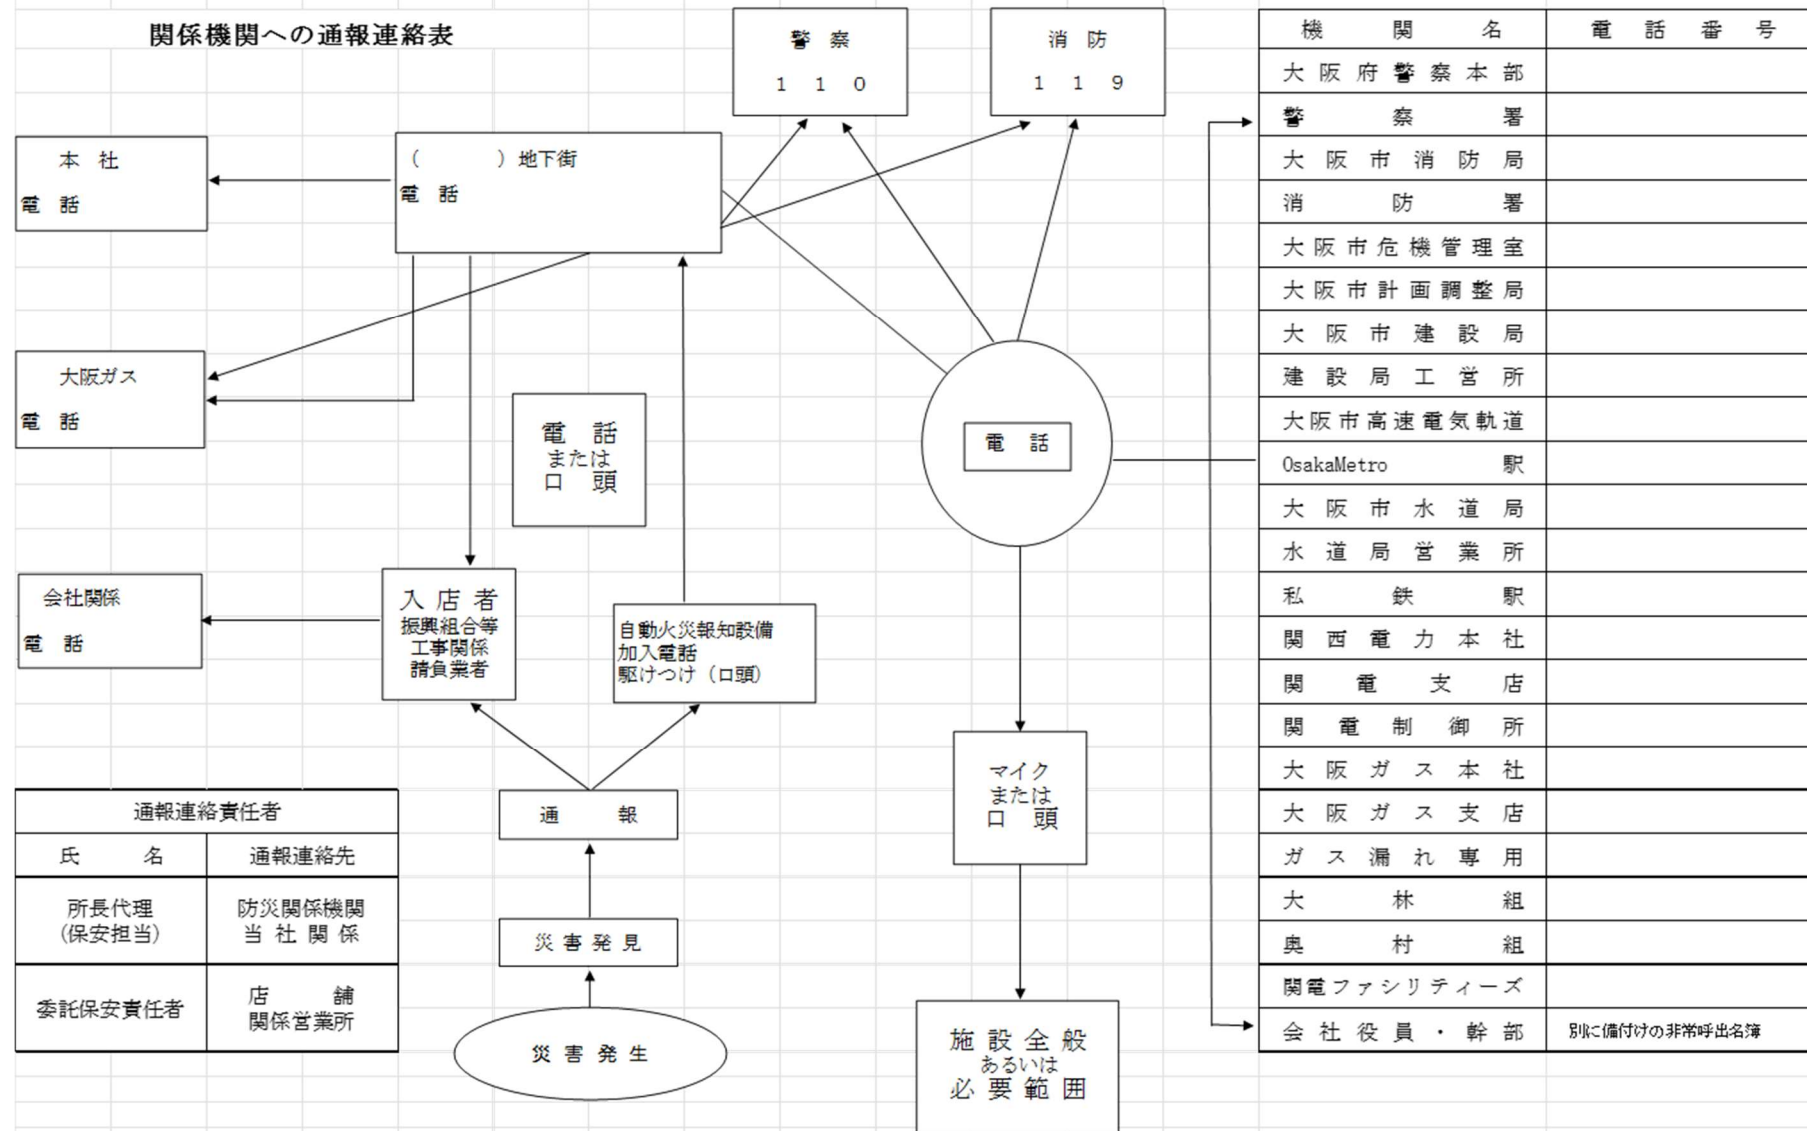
関係機関への通報連絡表

警察
110

消防
119

本社
電話

(　　　)地下街
電話

大阪ガス
電話

電話
または
口頭

電話

会社関係
電話

入店者
振興組合等
工事関係
請負業者

自動火災報知設備
加入電話
駆けつけ（口頭）

マイク
または
口頭

通報連絡責任者

| 氏名 | 通報連絡先 |
|---|---|
| 所長代理（保安担当） | 防災関係機関 当社関係 |
| 委託保安責任者 | 店舗 関係営業所 |

通報

災害発見

災害発生

施設全般
あるいは
必要範囲

| 機関名 | 電話番号 |
|---|---|
| 大阪府警察本部 | |
| 警察署 | |
| 大阪市消防局 | |
| 消防署 | |
| 大阪市危機管理室 | |
| 大阪市計画調整局 | |
| 大阪市建設局 | |
| 建設局工営所 | |
| 大阪市高速電気軌道 | |
| OsakaMetro 駅 | |
| 大阪市水道局 | |
| 水道局営業所 | |
| 私鉄駅 | |
| 関西電力本社 | |
| 関電支店 | |
| 関電制御所 | |
| 大阪ガス本社 | |
| 大阪ガス支店 | |
| ガス漏れ専用 | |
| 大林組 | |
| 奥村組 | |
| 関電ファシリティーズ | |
| 会社役員・幹部 | 別に備付けの非常呼出名簿 |